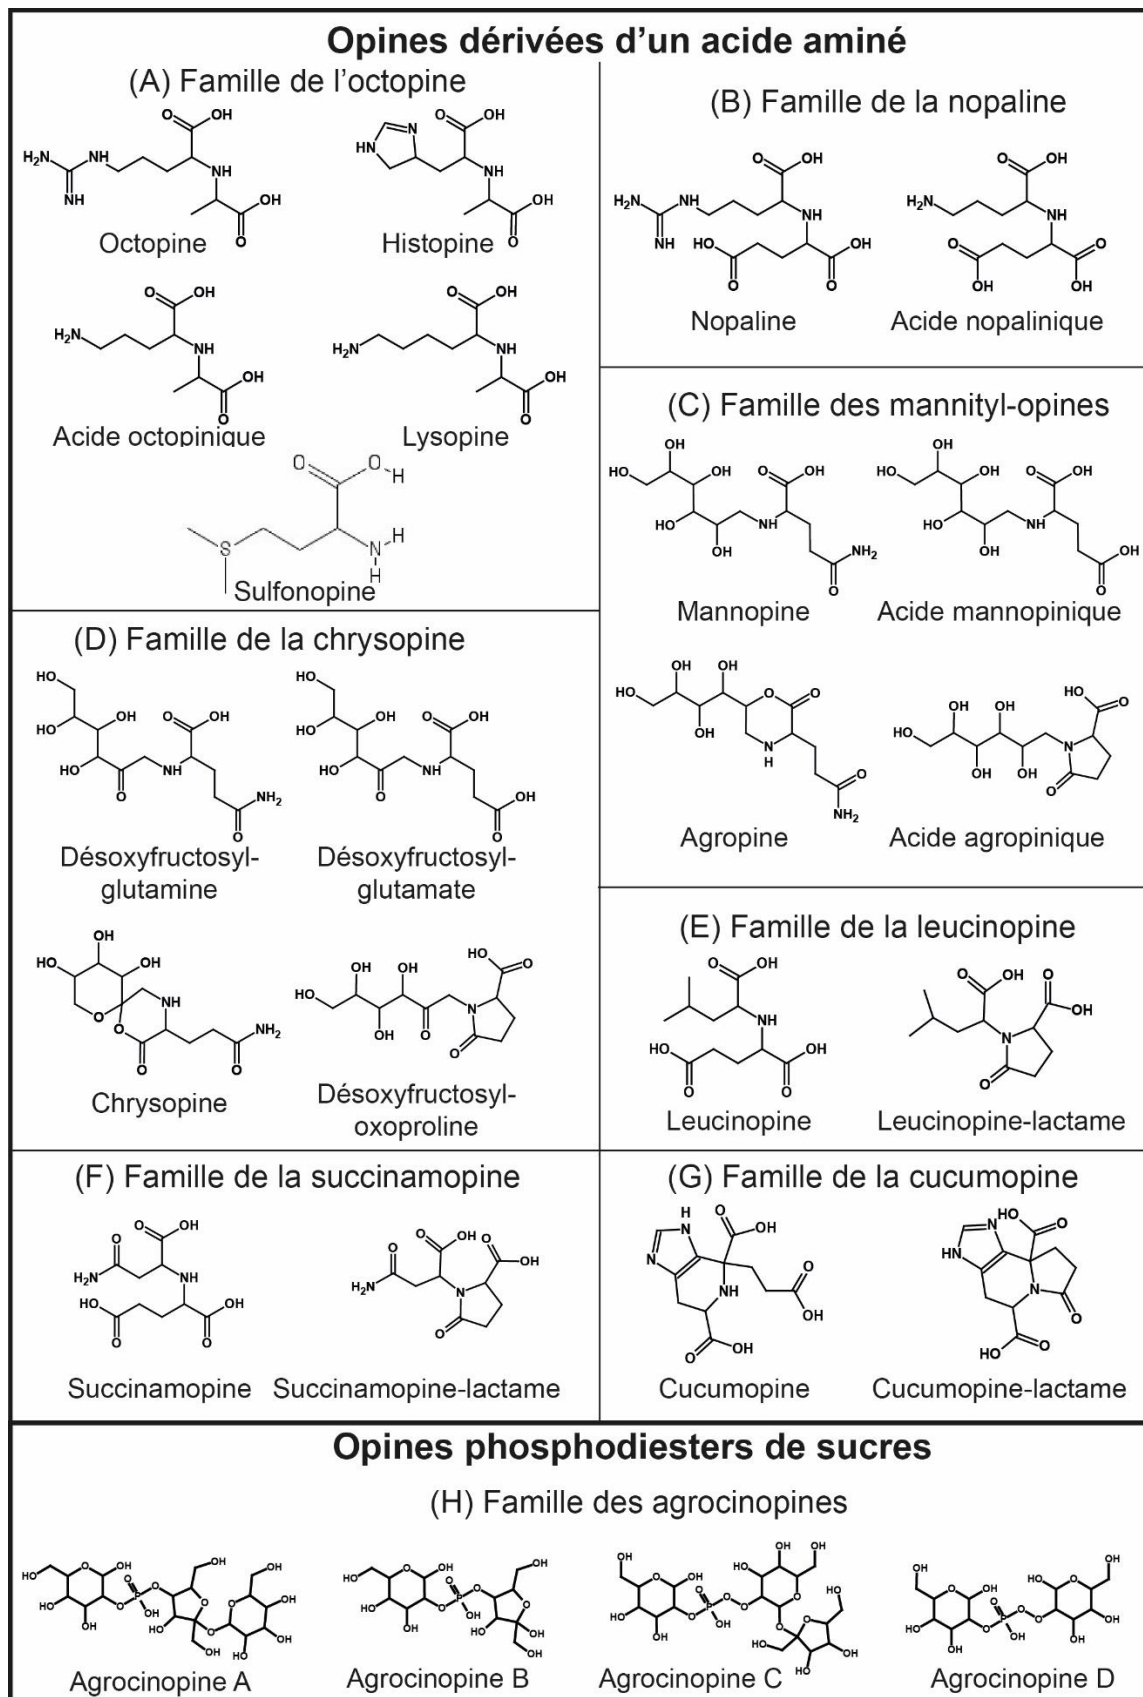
Opines dérivées d'un acide aminé

(A) Famille de l'octopine

Octopine

Histopine

Acide octopinique

Lysopine

Sulfonopine

(B) Famille de la nopaline

Nopaline

Acide nopalinique

(C) Famille des mannityl-opines

Mannopine

Acide mannopinique

Agropine

Acide agropinique

(D) Famille de la chrysopine

Désoxyfructosyl-glutamine

Désoxyfructosyl-glutamate

Chrysopine

Désoxyfructosyl-oxoproline

(E) Famille de la leucinopine

Leucinopine

Leucinopine-lactame

(F) Famille de la succinamopine

Succinamopine

Succinamopine-lactame

(G) Famille de la cucumopine

Cucumopine

Cucumopine-lactame

Opines phosphodiesters de sucres

(H) Famille des agrocinopines

Agrocinopine A

Agrocinopine B

Agrocinopine C

Agrocinopine D